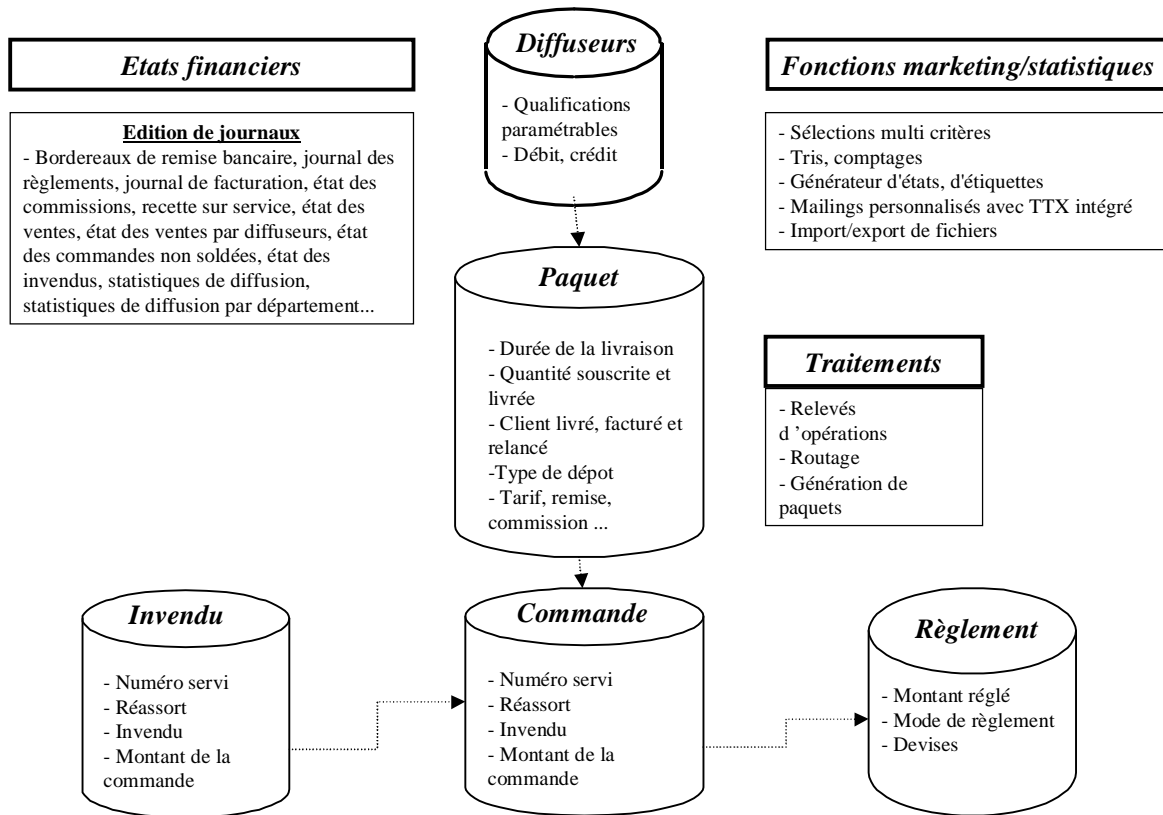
Etats financiers

Edition de journaux
- Bordereaux de remise bancaire, journal des règlements, journal de facturation, état des commissions, recette sur service, état des ventes, état des ventes par diffuseurs, état des commandes non soldées, état des invendus, statistiques de diffusion, statistiques de diffusion par département...

Diffuseurs
- Qualifications paramétrables
- Débit, crédit

Fonctions marketing/statistiques
- Sélections multi critères
- Tris, comptages
- Générateur d'états, d'étiquettes
- Mailings personnalisés avec TTX intégré
- Import/export de fichiers

Paquet
- Durée de la livraison
- Quantité souscrite et livrée
- Client livré, facturé et relancé
-Type de dépot
- Tarif, remise, commission ...

Traitements
- Relevés d 'opérations
- Routage
- Génération de paquets

Invendu
- Numéro servi
- Réassort
- Invendu
- Montant de la commande

Commande
- Numéro servi
- Réassort
- Invendu
- Montant de la commande

Règlement
- Montant réglé
- Mode de règlement
- Devises